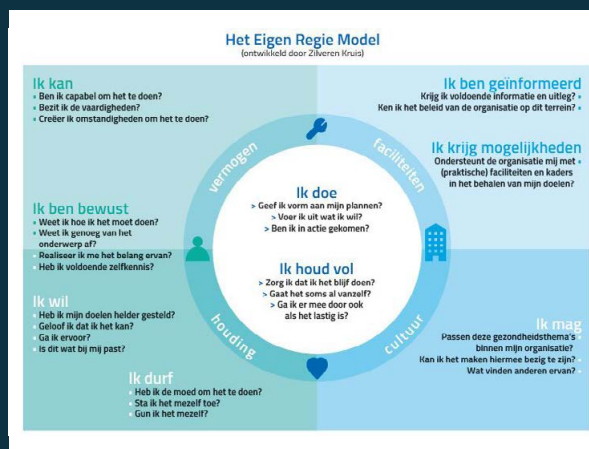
Het Eigen Regie Model
(ontwikkeld door Zilveren Kruis)

Ik kan
• Ben ik capabel om het te doen?
• Bezit ik de vaardigheden?
• Creëer ik omstandigheden om het te doen?

Ik ben geïnformeerd
Krijg ik voldoende informatie en uitleg? •
Ken ik het beleid van de organisatie op dit terrein? •

Ik krijg mogelijkheden
Ondersteunt de organisatie mij met •
(praktische) faciliteiten en kaders
in het behalen van mijn doelen?

Ik ben bewust
• Weet ik hoe ik het moet doen?
• Weet ik genoeg van het onderwerp af?
• Realiseer ik me het belang ervan?
• Heb ik voldoende zelfkennis?

vermogen

faciliteiten

Ik doe
> Geef ik vorm aan mijn plannen?
> Voer ik uit wat ik wil?
> Ben ik in actie gekomen?

Ik houd vol
> Zorg ik dat ik het blijf doen?
> Gaat het soms al vanzelf?
> Ga ik er mee door ook als het lastig is?

houding

cultuur

Ik wil
• Heb ik mijn doelen helder gesteld?
• Geloof ik dat ik het kan?
• Ga ik ervoor?
• Is dit wat bij mij past?

Ik mag
Passen deze gezondheidsthema's •
binnen mijn organisatie?
Kan ik het maken hiermee bezig te zijn? •
Wat vinden anderen ervan? •

Ik durf
• Heb ik de moed om het te doen?
• Sta ik het mezelf toe?
• Gun ik het mezelf?